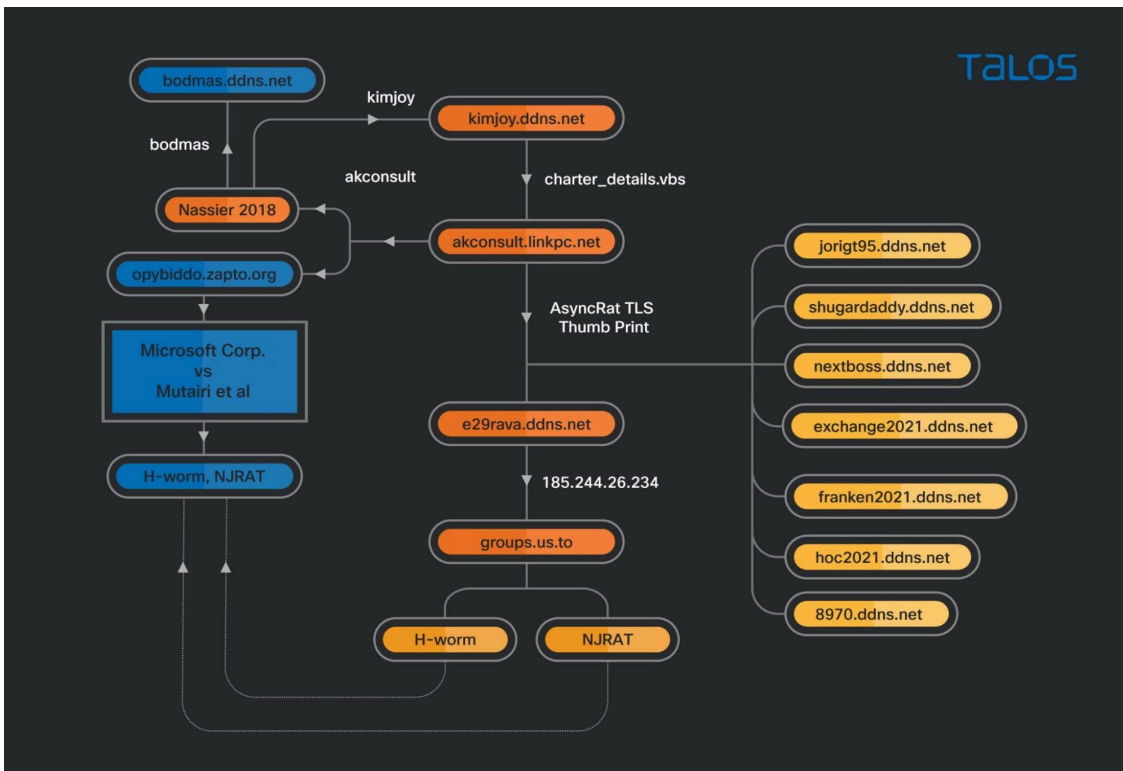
TALOS

bodmas.ddns.net

kimjoy

kimjoy.ddns.net

bodmas

akconsult

charter_details.vbs

Nassier 2018

akconsult.linkpc.net

opybiddo.zapto.org

AsyncRat TLS Thumb Print

Microsoft Corp. vs Mutairi et al

e29rava.ddns.net

H-worm, NJRAT

185.244.26.234

groups.us.to

H-worm

NJRAT

jorigt95.ddns.net

shugardaddy.ddns.net

nextboss.ddns.net

exchange2021.ddns.net

franken2021.ddns.net

hoc2021.ddns.net

8970.ddns.net